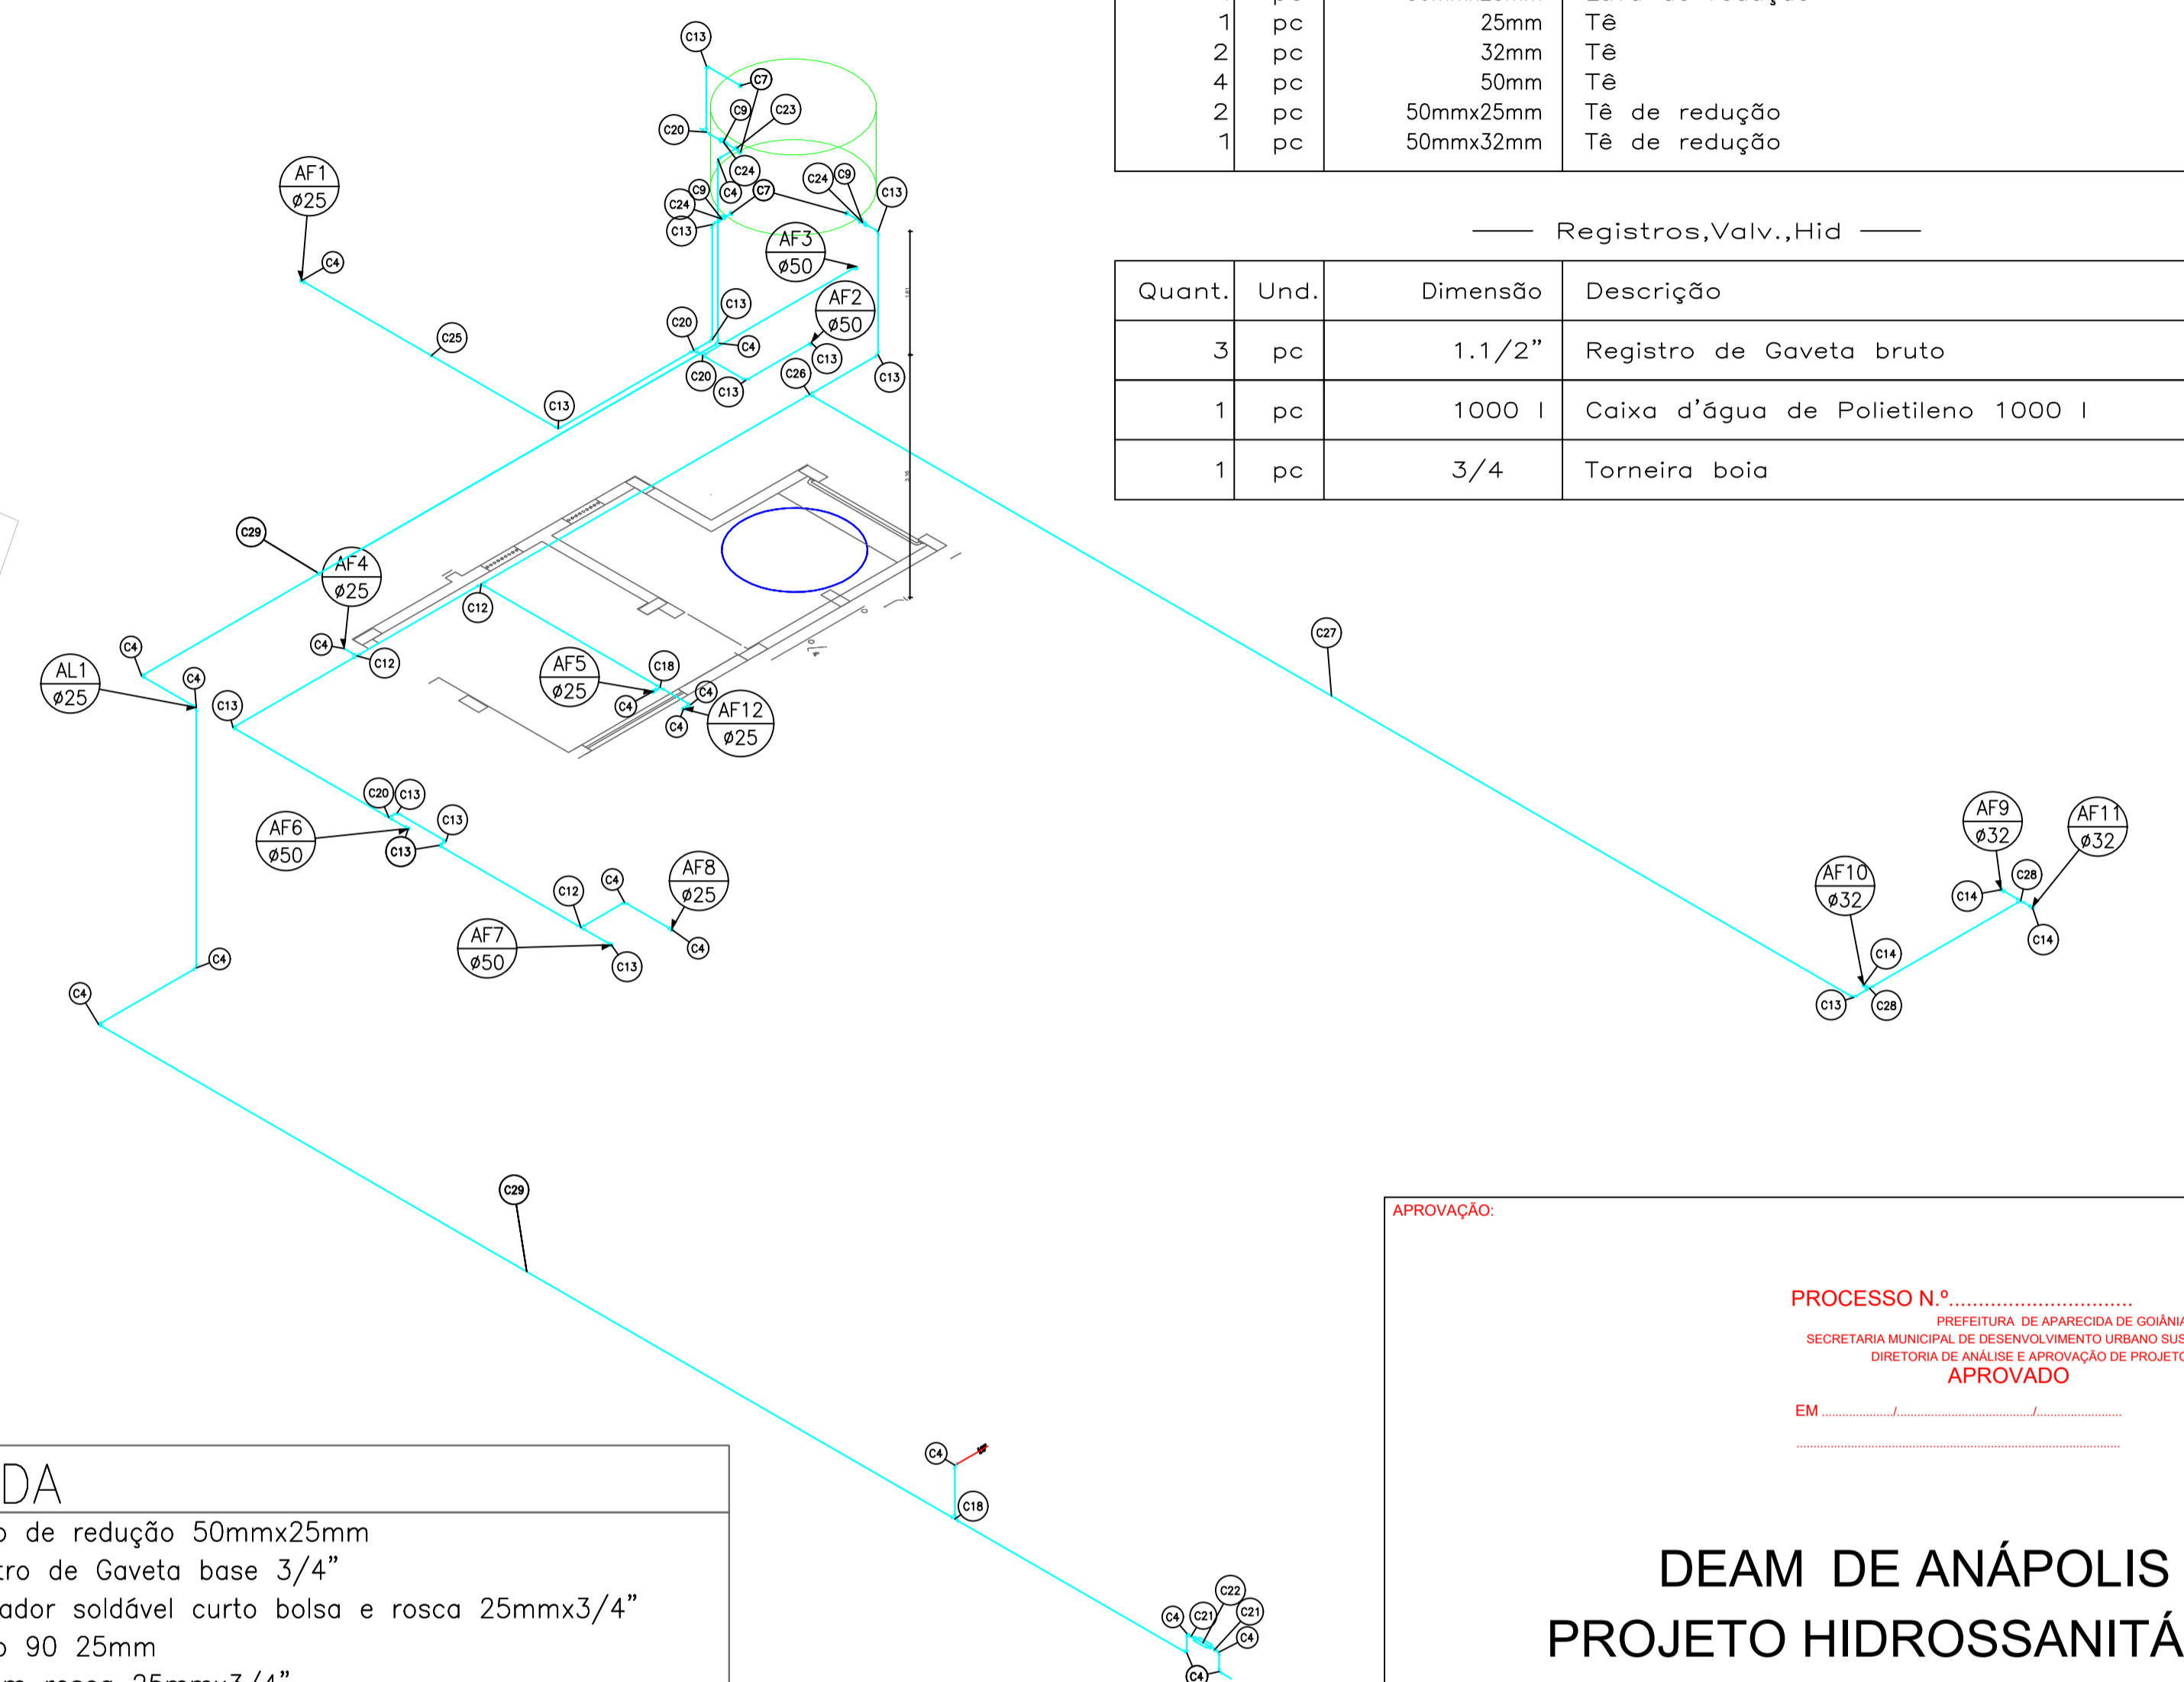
| | | | |
|---|---|---|---|
| 1 | pc | 25mm | Tê |
| 2 | pc | 32mm | Tê |
| 4 | pc | 50mm | Tê |
| 2 | pc | 50mmx25mm | Tê de redução |
| 1 | pc | 50mmx32mm | Tê de redução |

Registros,Valv.,Hid

| Quant. | Und. | Dimensão | Descrição |
|---|---|---|---|
| 3 | pc | 1.1/2” | Registro de Gaveta bruto |
| 1 | pc | 1000 l | Caixa d’água de Polietileno 1000 l |
| 1 | pc | 3/4 | Torneira boia |

C13 C7 C9 C23 C20 C24 C9 C4 C7 C24 C9 C13 C24 C13 AF1 ø25 C4 AF3 ø50 C25 C13 C20 AF2 ø50 C4 C13 C20 C13 C26 C13 C13 C29 AF4 ø25 C12 C4 C12 C4 AF5 ø25 C18 AL1 ø25 C4 C13 C4 C4 AF12 ø25 C27 C20 C13 C13 AF6 ø50 C13 AF8 ø25 C12 C4 AF7 ø50 C4 C13 AF9 ø32 AF11 ø32 AF10 ø32 C28 C14 C14 C14 C13 C28 C4 C4 C29 C4 C18 C22 C4 C21 C21 C4 C4

DA
o de redução 50mmx25mm
tro de Gaveta base 3/4”
ador soldável curto bolsa e rosca 25mmx3/4”
o 90 25mm
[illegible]

APROVAÇÃO:
PROCESSO N.º...............................
PREFEITURA DE APARECIDA DE GOIÂNI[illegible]
SECRETARIA MUNICIPAL DE DESENVOLVIMENTO URBANO SUS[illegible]
DIRETORIA DE ANÁLISE E APROVAÇÃO DE PROJETO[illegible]
APROVADO
EM ................../................................../......................

DEAM DE ANÁPOLIS
PROJETO HIDROSSANITÁ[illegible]